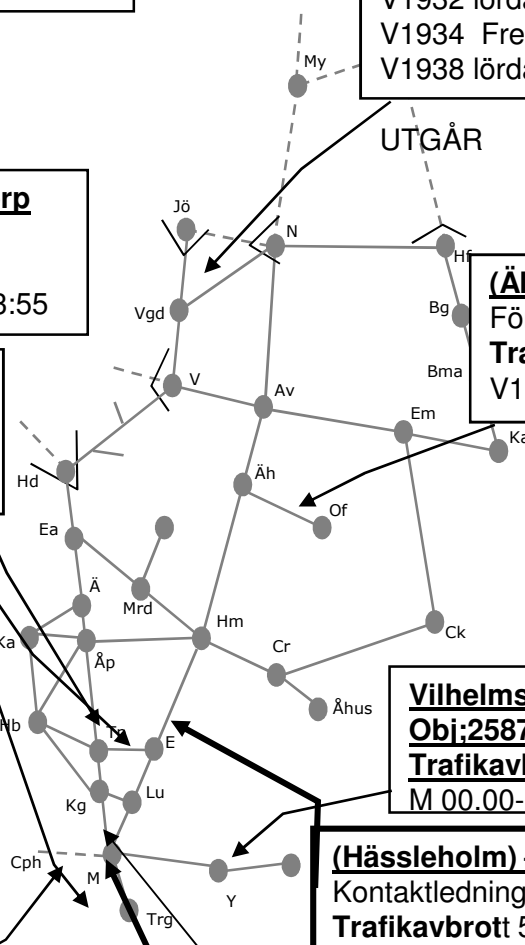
V1932 lörda
V1934 Fre
V1938 lörda

UTGÅR

rp

3:55

My
Jö
N
Hf
Vgd
Bg
Bma
V
Av
Em
Ka
Hd
Äh
Of
Ea
Ä
Mrd
Hm
Ck
Ka
Åp
Cr
Åhus
Hb
Tp
E
Kg
Lu
Cph
M
Y
Trg

(Ä
Fö
Tra
V1

Vilhelms
Obj;2587
Trafikavb
M 00.00-

(Hässleholm) -
Kontaktledning
Trafikavbrott 5